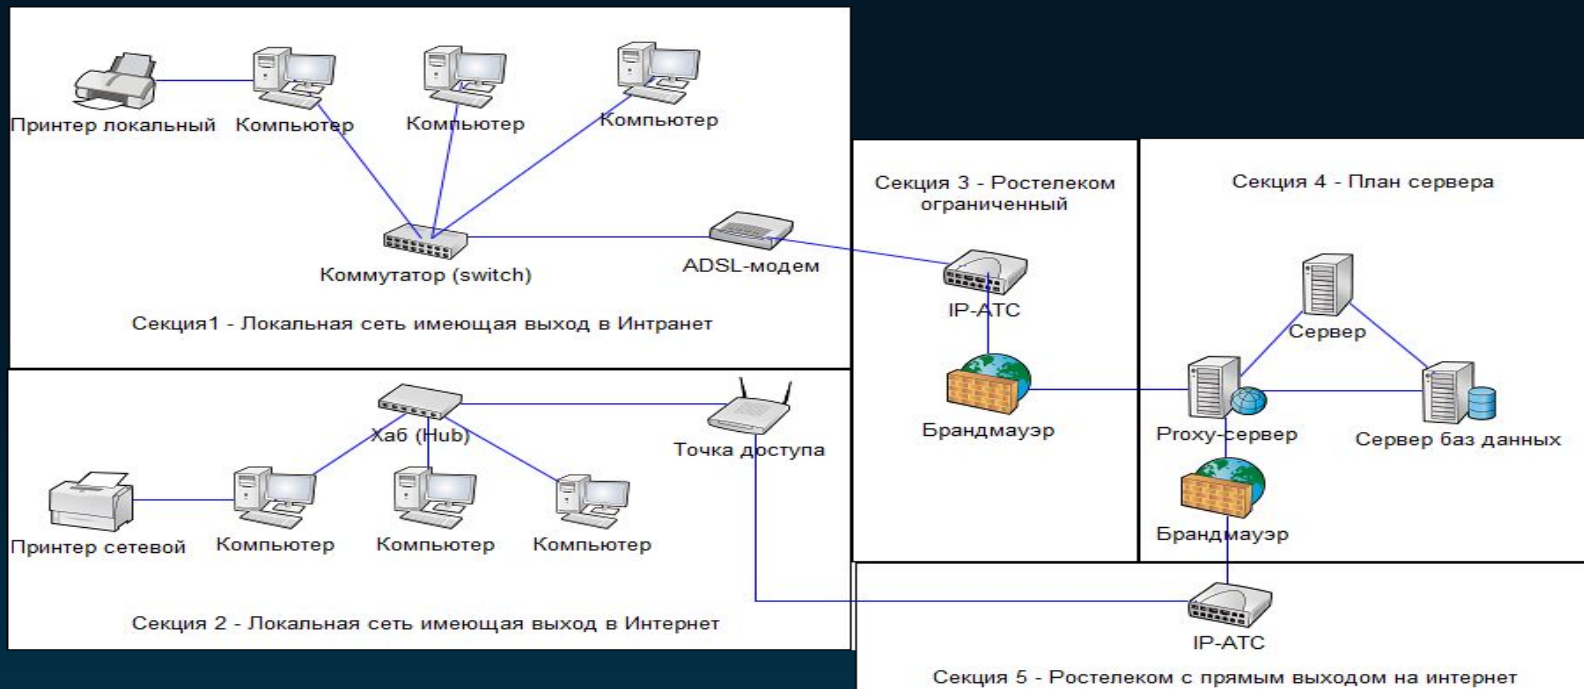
Принтер локальный
Компьютер
Компьютер
Компьютер
Коммутатор (switch)
ADSL-модем
Секция1 - Локальная сеть имеющая выход в Интранет

Секция 3 - Ростелеком ограниченный
IP-АТС
Брандмауэр

Секция 4 - План сервера
Сервер
Proxy-сервер
Сервер баз данных
Брандмауэр

Хаб (Hub)
Точка доступа
Принтер сетевой
Компьютер
Компьютер
Компьютер
Секция 2 - Локальная сеть имеющая выход в Интернет

IP-АТС
Секция 5 - Ростелеком с прямым выходом на интернет